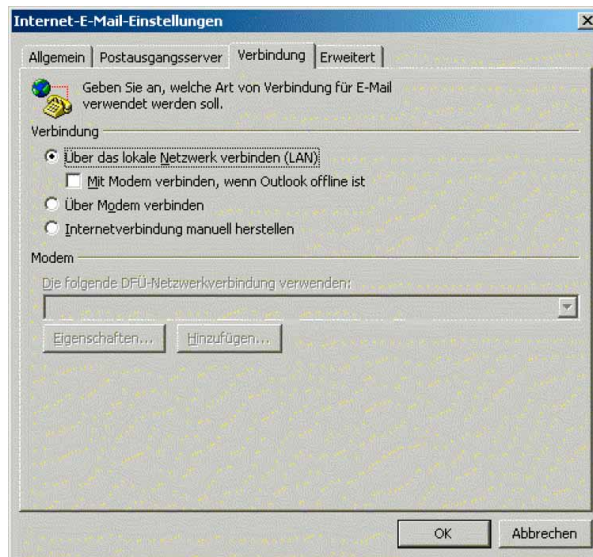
Internet-E-Mail-Einstellungen

Allgemein | Postausgangsserver | Verbindung | Erweitert

Geben Sie an, welche Art von Verbindung für E-Mail verwendet werden soll.

Verbindung

Über das lokale Netzwerk verbinden (LAN)

Mit Modem verbinden, wenn Outlook offline ist

Über Modem verbinden

Internetverbindung manuell herstellen

Modem

Die folgende DFÜ-Netzwerkverbindung verwenden:

Eigenschaften... | Hinzufügen...

OK | Abbrechen